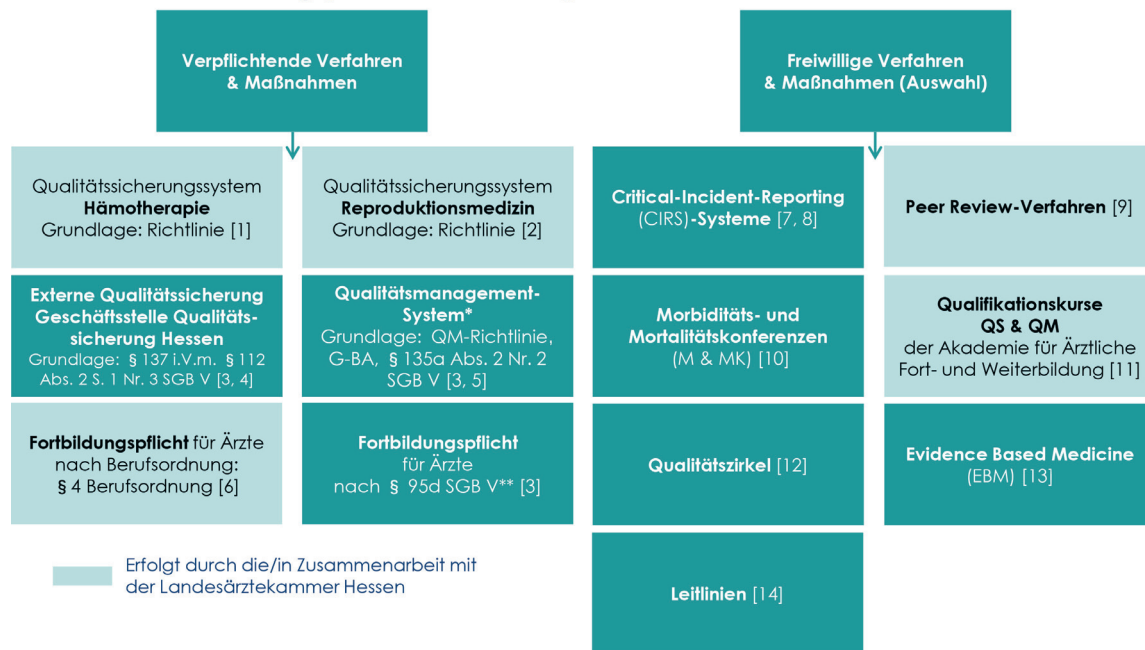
Verpflichtende Verfahren & Maßnahmen

Freiwillige Verfahren & Maßnahmen (Auswahl)

Qualitätssicherungssystem **Hämotherapie** Grundlage: Richtlinie [1]

Qualitätssicherungssystem **Reproduktionsmedizin** Grundlage: Richtlinie [2]

**Critical-Incident-Reporting** (CIRS)**-Systeme** [7, 8]

**Peer Review-Verfahren** [9]

**Externe Qualitätssicherung Geschäftsstelle Qualitätssicherung Hessen** Grundlage: § 137 i.V.m. § 112 Abs. 2 S. 1 Nr. 3 SGB V [3, 4]

**Qualitätsmanagement-System*** Grundlage: QM-Richtlinie, G-BA, § 135a Abs. 2 Nr. 2 SGB V [3, 5]

**Morbiditäts- und Mortalitätskonferenzen** (M & MK) [10]

**Qualifikationskurse QS & QM** der Akademie für Ärztliche Fort- und Weiterbildung [11]

**Fortbildungspflicht** für Ärzte nach Berufsordnung: § 4 Berufsordnung [6]

**Fortbildungspflicht** für Ärzte nach § 95d SGB V** [3]

**Qualitätszirkel** [12]

**Evidence Based Medicine** (EBM) [13]

Erfolgt durch die/in Zusammenarbeit mit der Landesärztekammer Hessen

**Leitlinien** [14]